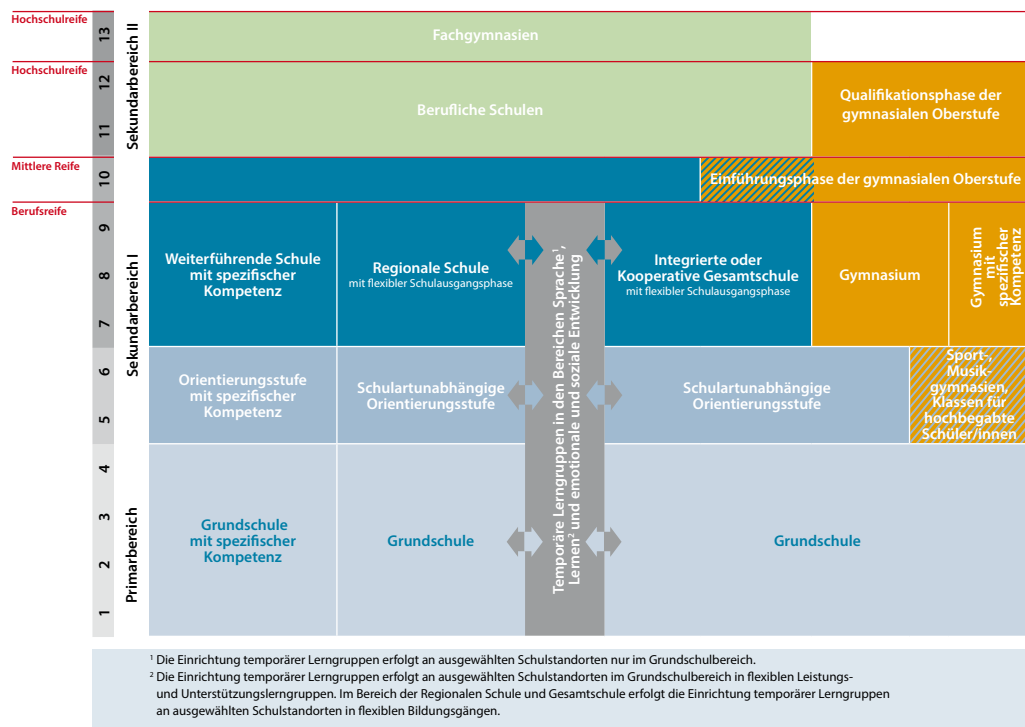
Hochschulreife
Hochschulreife
Mittlere Reife
Berufsreife

13
12
11
10
9
8
7
6
5
4
3
2
1

Sekundarbereich II
Sekundarbereich I
Primarbereich

Fachgymnasien

Berufliche Schulen

Qualifikationsphase der gymnasialen Oberstufe

Einführungsphase der gymnasialen Oberstufe

Weiterführende Schule mit spezifischer Kompetenz

Regionale Schule
mit flexibler Schulausgangsphase

Temporäre Lerngruppen in den Bereichen Sprache$^1$, Lernen$^2$ und emotionale und soziale Entwicklung

Integrierte oder Kooperative Gesamtschule
mit flexibler Schulausgangsphase

Gymnasium

Gymnasium mit spezifischer Kompetenz

Orientierungsstufe mit spezifischer Kompetenz

Schulartunabhängige Orientierungsstufe

Schulartunabhängige Orientierungsstufe

Sport-, Musikgymnasien, Klassen für hochbegabte Schüler/innen

Grundschule mit spezifischer Kompetenz

Grundschule

Grundschule

$^1$ Die Einrichtung temporärer Lerngruppen erfolgt an ausgewählten Schulstandorten nur im Grundschulbereich.
$^2$ Die Einrichtung temporärer Lerngruppen erfolgt an ausgewählten Schulstandorten im Grundschulbereich in flexiblen Leistungs- und Unterstützungslerngruppen. Im Bereich der Regionalen Schule und Gesamtschule erfolgt die Einrichtung temporärer Lerngruppen an ausgewählten Schulstandorten in flexiblen Bildungsgängen.